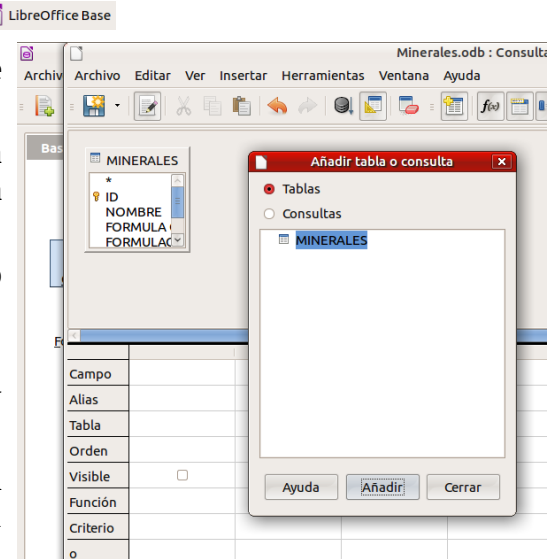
LibreOffice Base

Archiv

Bas

Fo

Minerales.odb : Consulta

Archivo Editar Ver Insertar Herramientas Ventana Ayuda

MINERALES
*
ID
NOMBRE
FORMULA (
FORMULAC

Campo
Alias
Tabla
Orden
Visible
Función
Criterio
o

Añadir tabla o consulta

Tablas
Consultas

MINERALES

Ayuda Añadir Cerrar